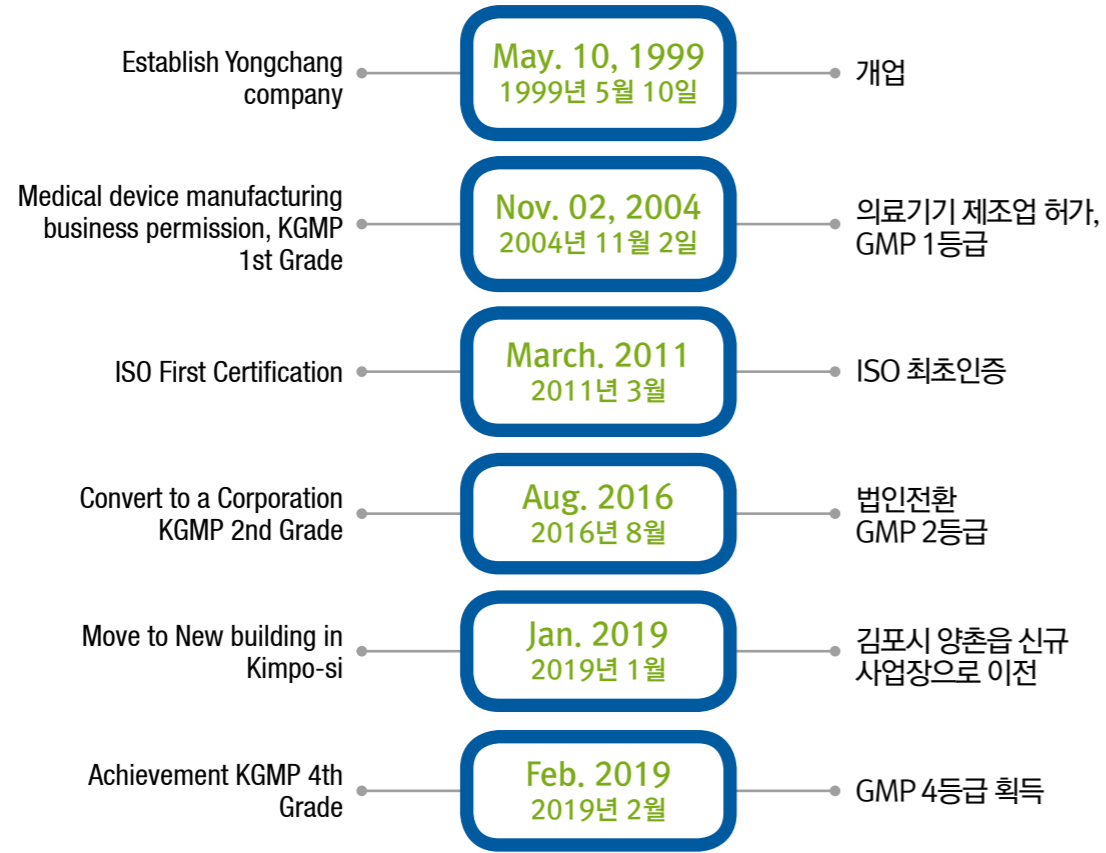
Establish Yongchang company

May. 10, 1999
1999년 5월 10일

개업

Medical device manufacturing business permission, KGMP 1st Grade

Nov. 02, 2004
2004년 11월 2일

의료기기 제조업 허가, GMP 1등급

ISO First Certification

March. 2011
2011년 3월

ISO 최초인증

Convert to a Corporation KGMP 2nd Grade

Aug. 2016
2016년 8월

법인전환
GMP 2등급

Move to New building in Kimpo-si

Jan. 2019
2019년 1월

김포시 양촌읍 신규 사업장으로 이전

Achievement KGMP 4th Grade

Feb. 2019
2019년 2월

GMP 4등급 획득